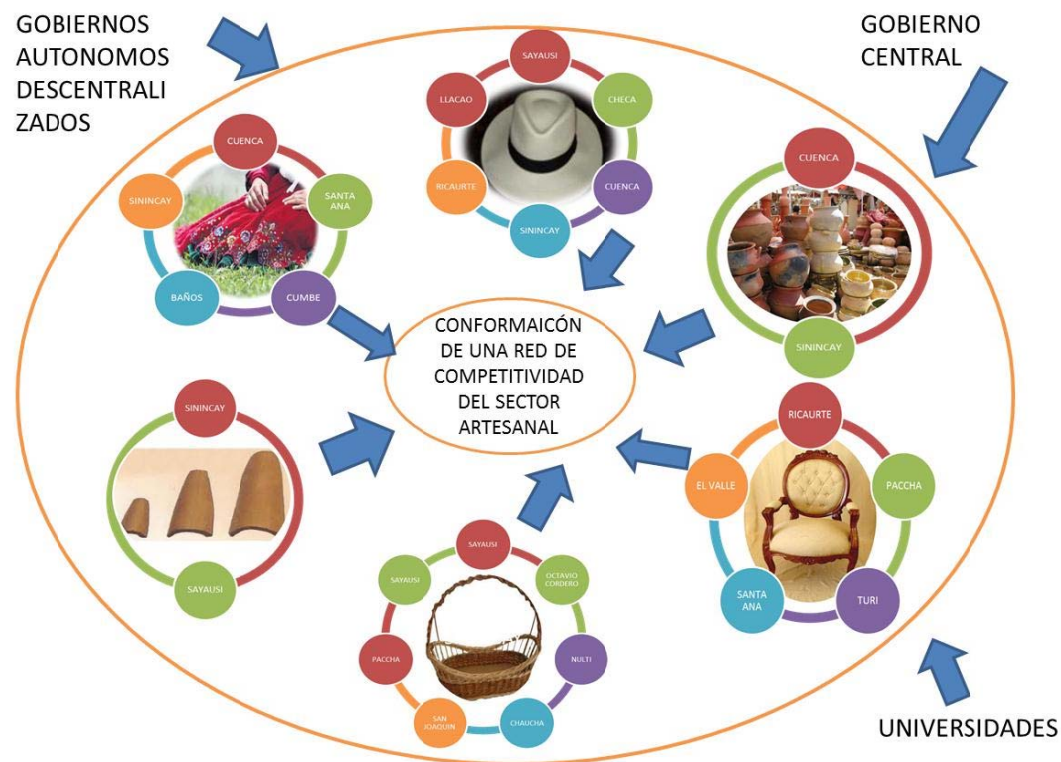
GOBIERNOS AUTONOMOS DESCENTRALIZADOS

GOBIERNO CENTRAL

SAYAUSI
CHECA
CUENCA
SININCAY
RICAURTE
LLACAO

CUENCA
SANTA ANA
CUMBE
BAÑOS
SININCAY

CUENCA
SININCAY

CONFORMAICÓN DE UNA RED DE COMPETITIVIDAD DEL SECTOR ARTESANAL

SININCAY
SAYAUSI

RICAURTE
PACCHA
TURI
SANTA ANA
EL VALLE

SAYAUSI
OCTAVIO CORDERO
NULTI
CHAUCHA
SAN JOAQUIN
PACCHA
SAYAUSI

UNIVERSIDADES